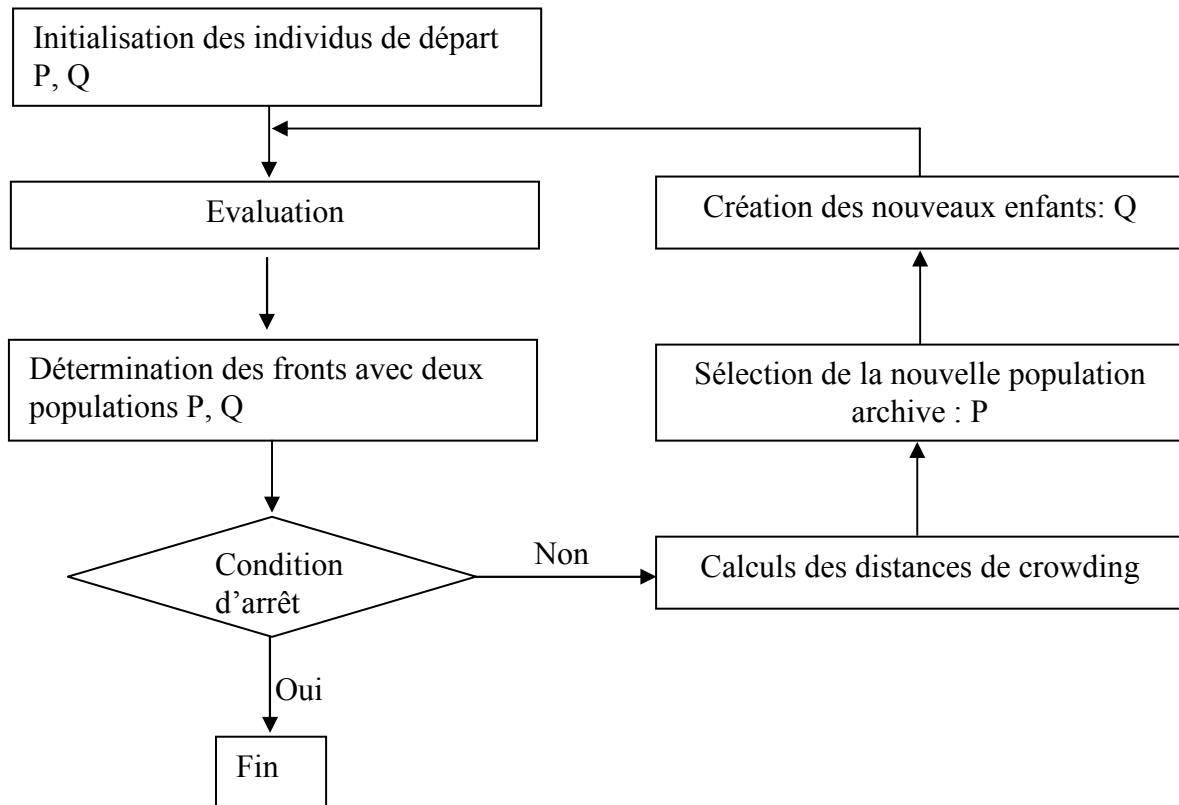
Initialisation des individus de départ P, Q

Evaluation

Création des nouveaux enfants: Q

Détermination des fronts avec deux populations P, Q

Sélection de la nouvelle population archive : P

Condition d'arrêt

Non

Calculs des distances de crowding

Oui

Fin